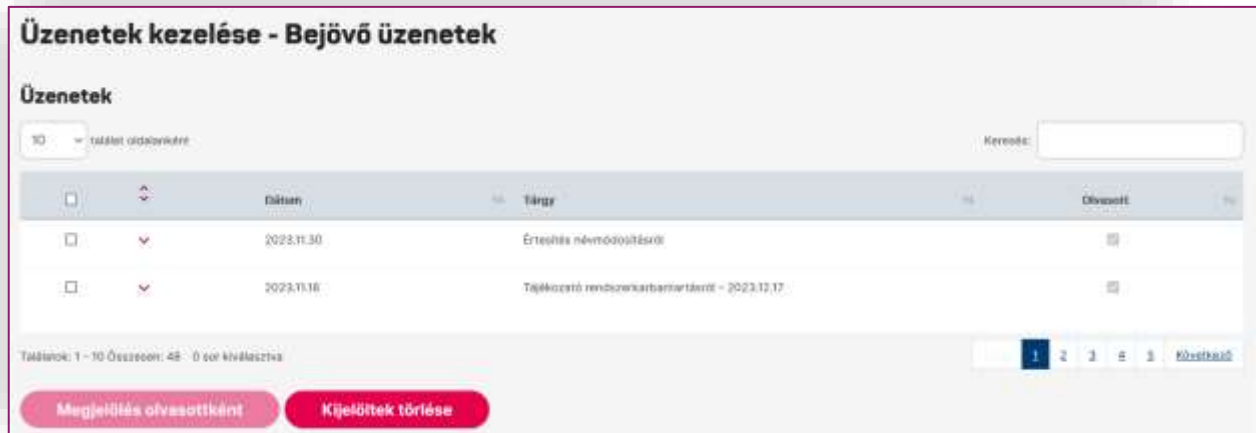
Üzenetek kezelése - Bejövő üzenetek

Üzenetek

10 találat oldalanként

Keresés:

| | | Dátum | Tárgy | Olvasott |
|---|---|---|---|---|
| | | 2023.11.30 | Értesítés névmódosításról | |
| | | 2023.11.16 | Tájékoztató rendszerkarbantartásról - 2023.12.17 | |

Találatok: 1 - 10 Összesen: 48 0 sor kiválasztva

1 2 3 4 5 Következő

Megjelölés olvasottként

Kijelöltek törlése